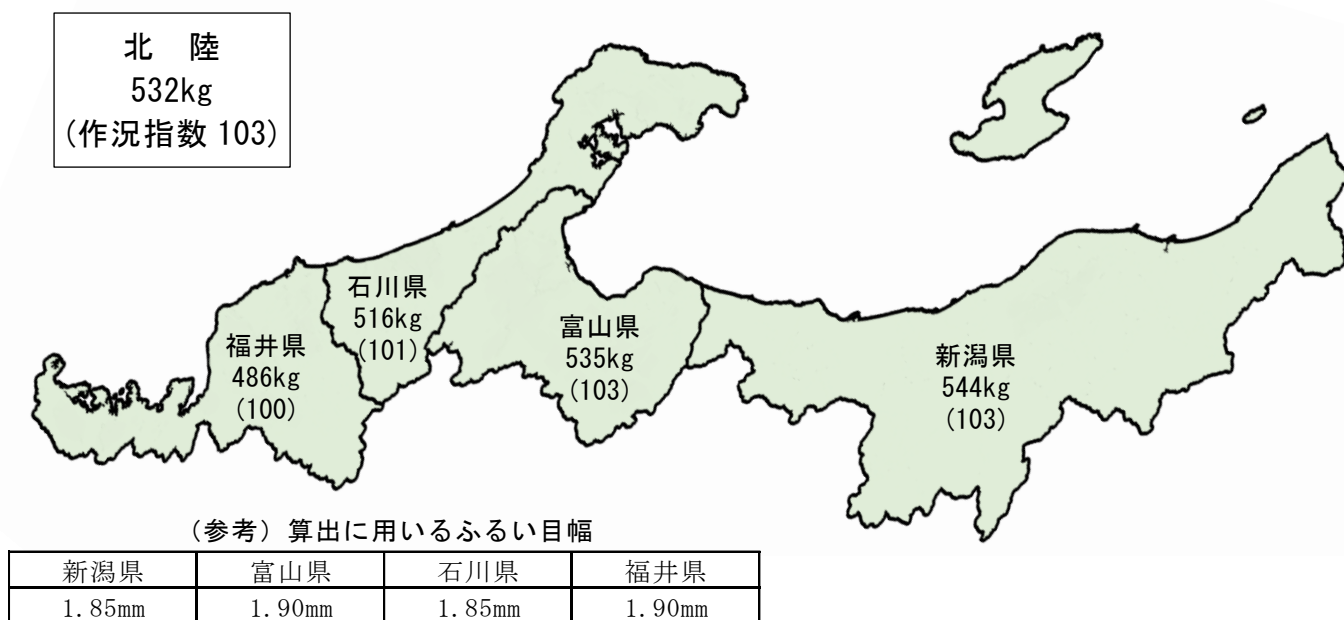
北 陸
532kg
(作況指数 103)

石川県
516kg
(101)

富山県
535kg
(103)

福井県
486kg
(100)

新潟県
544kg
(103)

（参考）算出に用いるふるい目幅

| 新潟県 | 富山県 | 石川県 | 福井県 |
|---|---|---|---|
| 1.85mm | 1.90mm | 1.85mm | 1.90mm |